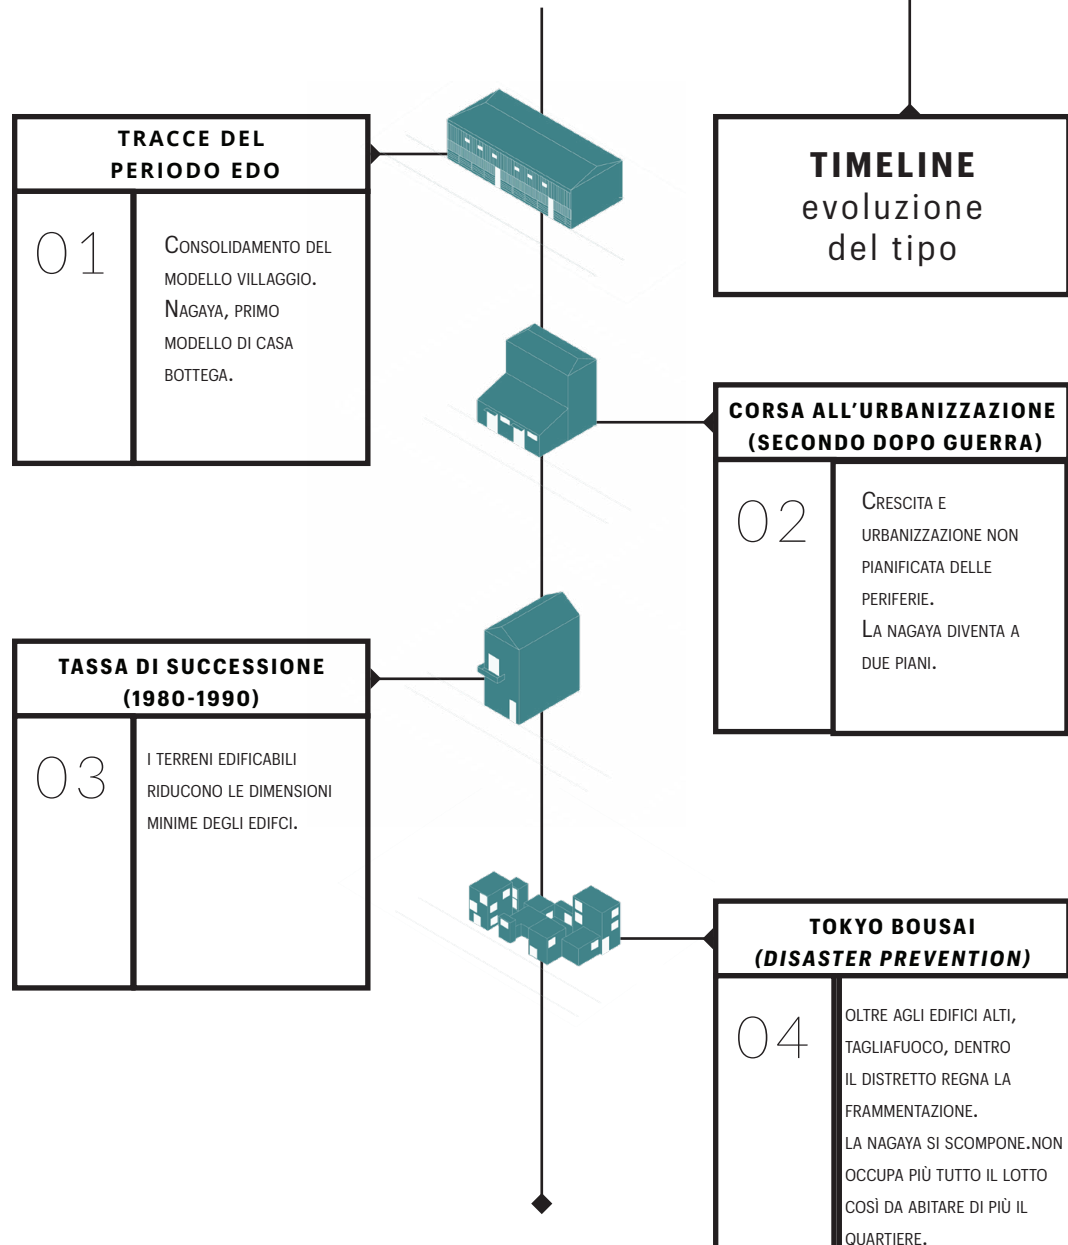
TIMELINE
evoluzione
del tipo

TRACCE DEL PERIODO EDO

01

Consolidamento del modello villaggio.
Nagaya, primo modello di casa bottega.

CORSA ALL'URBANIZZAZIONE (SECONDO DOPO GUERRA)

02

Crescita e urbanizzazione non pianificata delle periferie.
La nagaya diventa a due piani.

TASSA DI SUCCESSIONE (1980-1990)

03

I terreni edificabili riducono le dimensioni minime degli edifci.

TOKYO BOUSAI *(DISASTER PREVENTION)*

04

Oltre agli edifici alti, tagliafuoco, dentro il distretto regna la frammentazione.
La nagaya si scompone.non occupa più tutto il lotto così da abitare di più il quartiere.